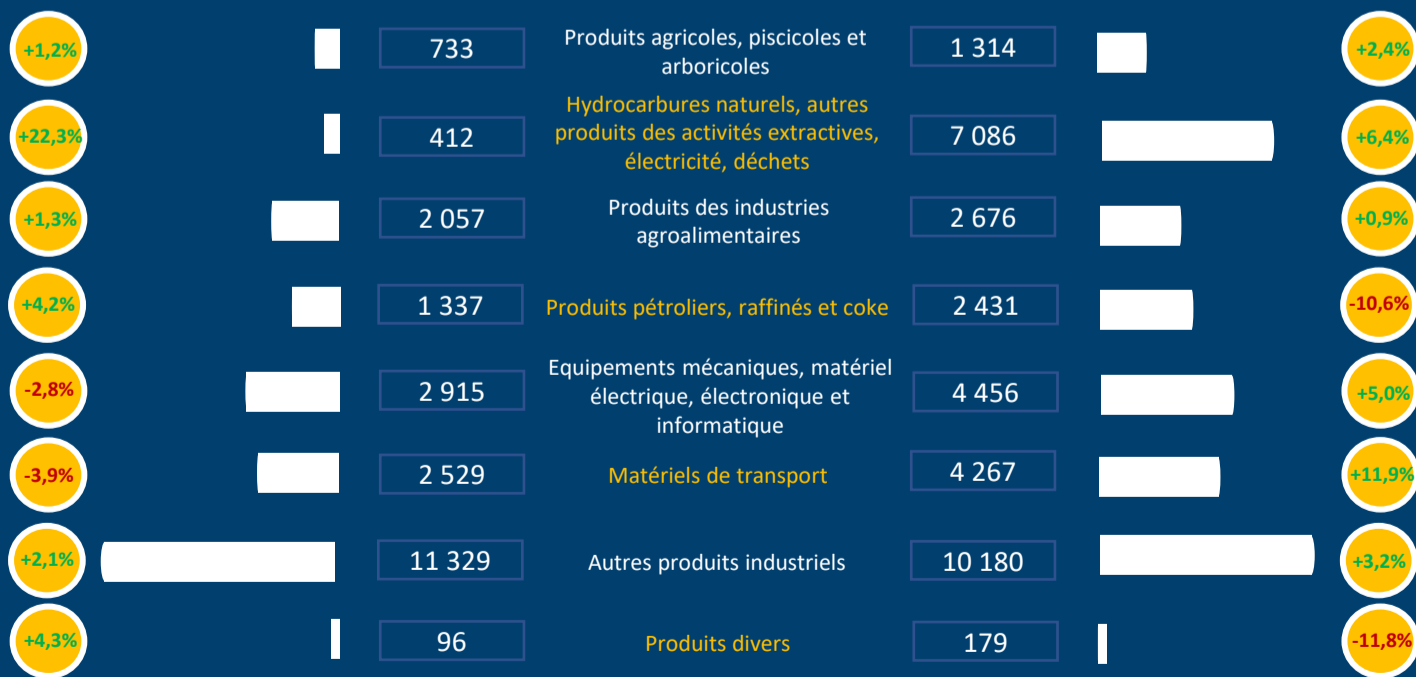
+1,2% | 733 | Produits agricoles, piscicoles et arboricoles | 1 314 | +2,4%

+22,3% | 412 | Hydrocarbures naturels, autres produits des activités extractives, électricité, déchets | 7 086 | +6,4%

+1,3% | 2 057 | Produits des industries agroalimentaires | 2 676 | +0,9%

+4,2% | 1 337 | Produits pétroliers, raffinés et coke | 2 431 | -10,6%

-2,8% | 2 915 | Equipements mécaniques, matériel électrique, électronique et informatique | 4 456 | +5,0%

-3,9% | 2 529 | Matériels de transport | 4 267 | +11,9%

+2,1% | 11 329 | Autres produits industriels | 10 180 | +3,2%

+4,3% | 96 | Produits divers | 179 | -11,8%